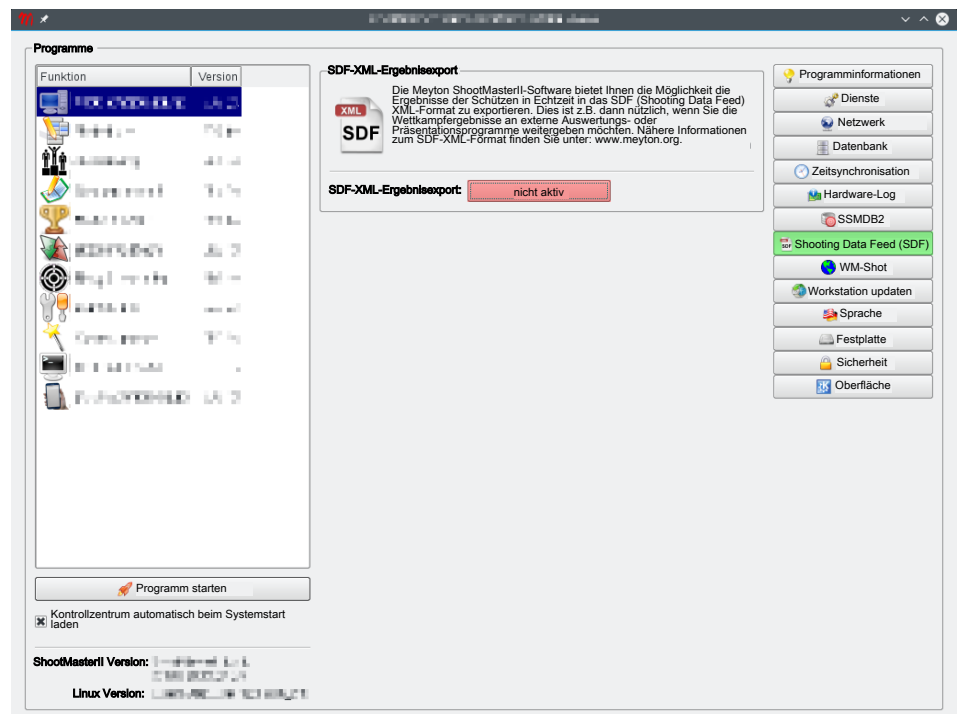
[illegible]

Programme

| Funktion | Version |
|---|---|
| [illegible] | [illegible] |
| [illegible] | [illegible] |
| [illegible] | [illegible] |
| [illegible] | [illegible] |
| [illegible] | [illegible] |
| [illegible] | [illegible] |
| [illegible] | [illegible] |
| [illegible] | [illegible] |
| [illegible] | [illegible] |
| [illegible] | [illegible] |
| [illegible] | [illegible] |

SDF-XML-Ergebnisexport

XML
SDF

Die Meyton ShootMasterII-Software bietet Ihnen die Möglichkeit die Ergebnisse der Schützen in Echtzeit in das SDF (Shooting Data Feed) XML-Format zu exportieren. Dies ist z.B. dann nützlich, wenn Sie die Wettkampfergebnisse an externe Auswertungs- oder Präsentationsprogramme weitergeben möchten. Nähere Informationen zum SDF-XML-Format finden Sie unter: www.meyton.org.

SDF-XML-Ergebnisexport: nicht aktiv

Programminformationen
Dienste
Netzwerk
Datenbank
Zeitsynchronisation
Hardware-Log
SSMDB2
Shooting Data Feed (SDF)
WM-Shot
Workstation updaten
Sprache
Festplatte
Sicherheit
Oberfläche

Programm starten

Kontrollzentrum automatisch beim Systemstart laden

ShootMasterII Version: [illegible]
Linux Version: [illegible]